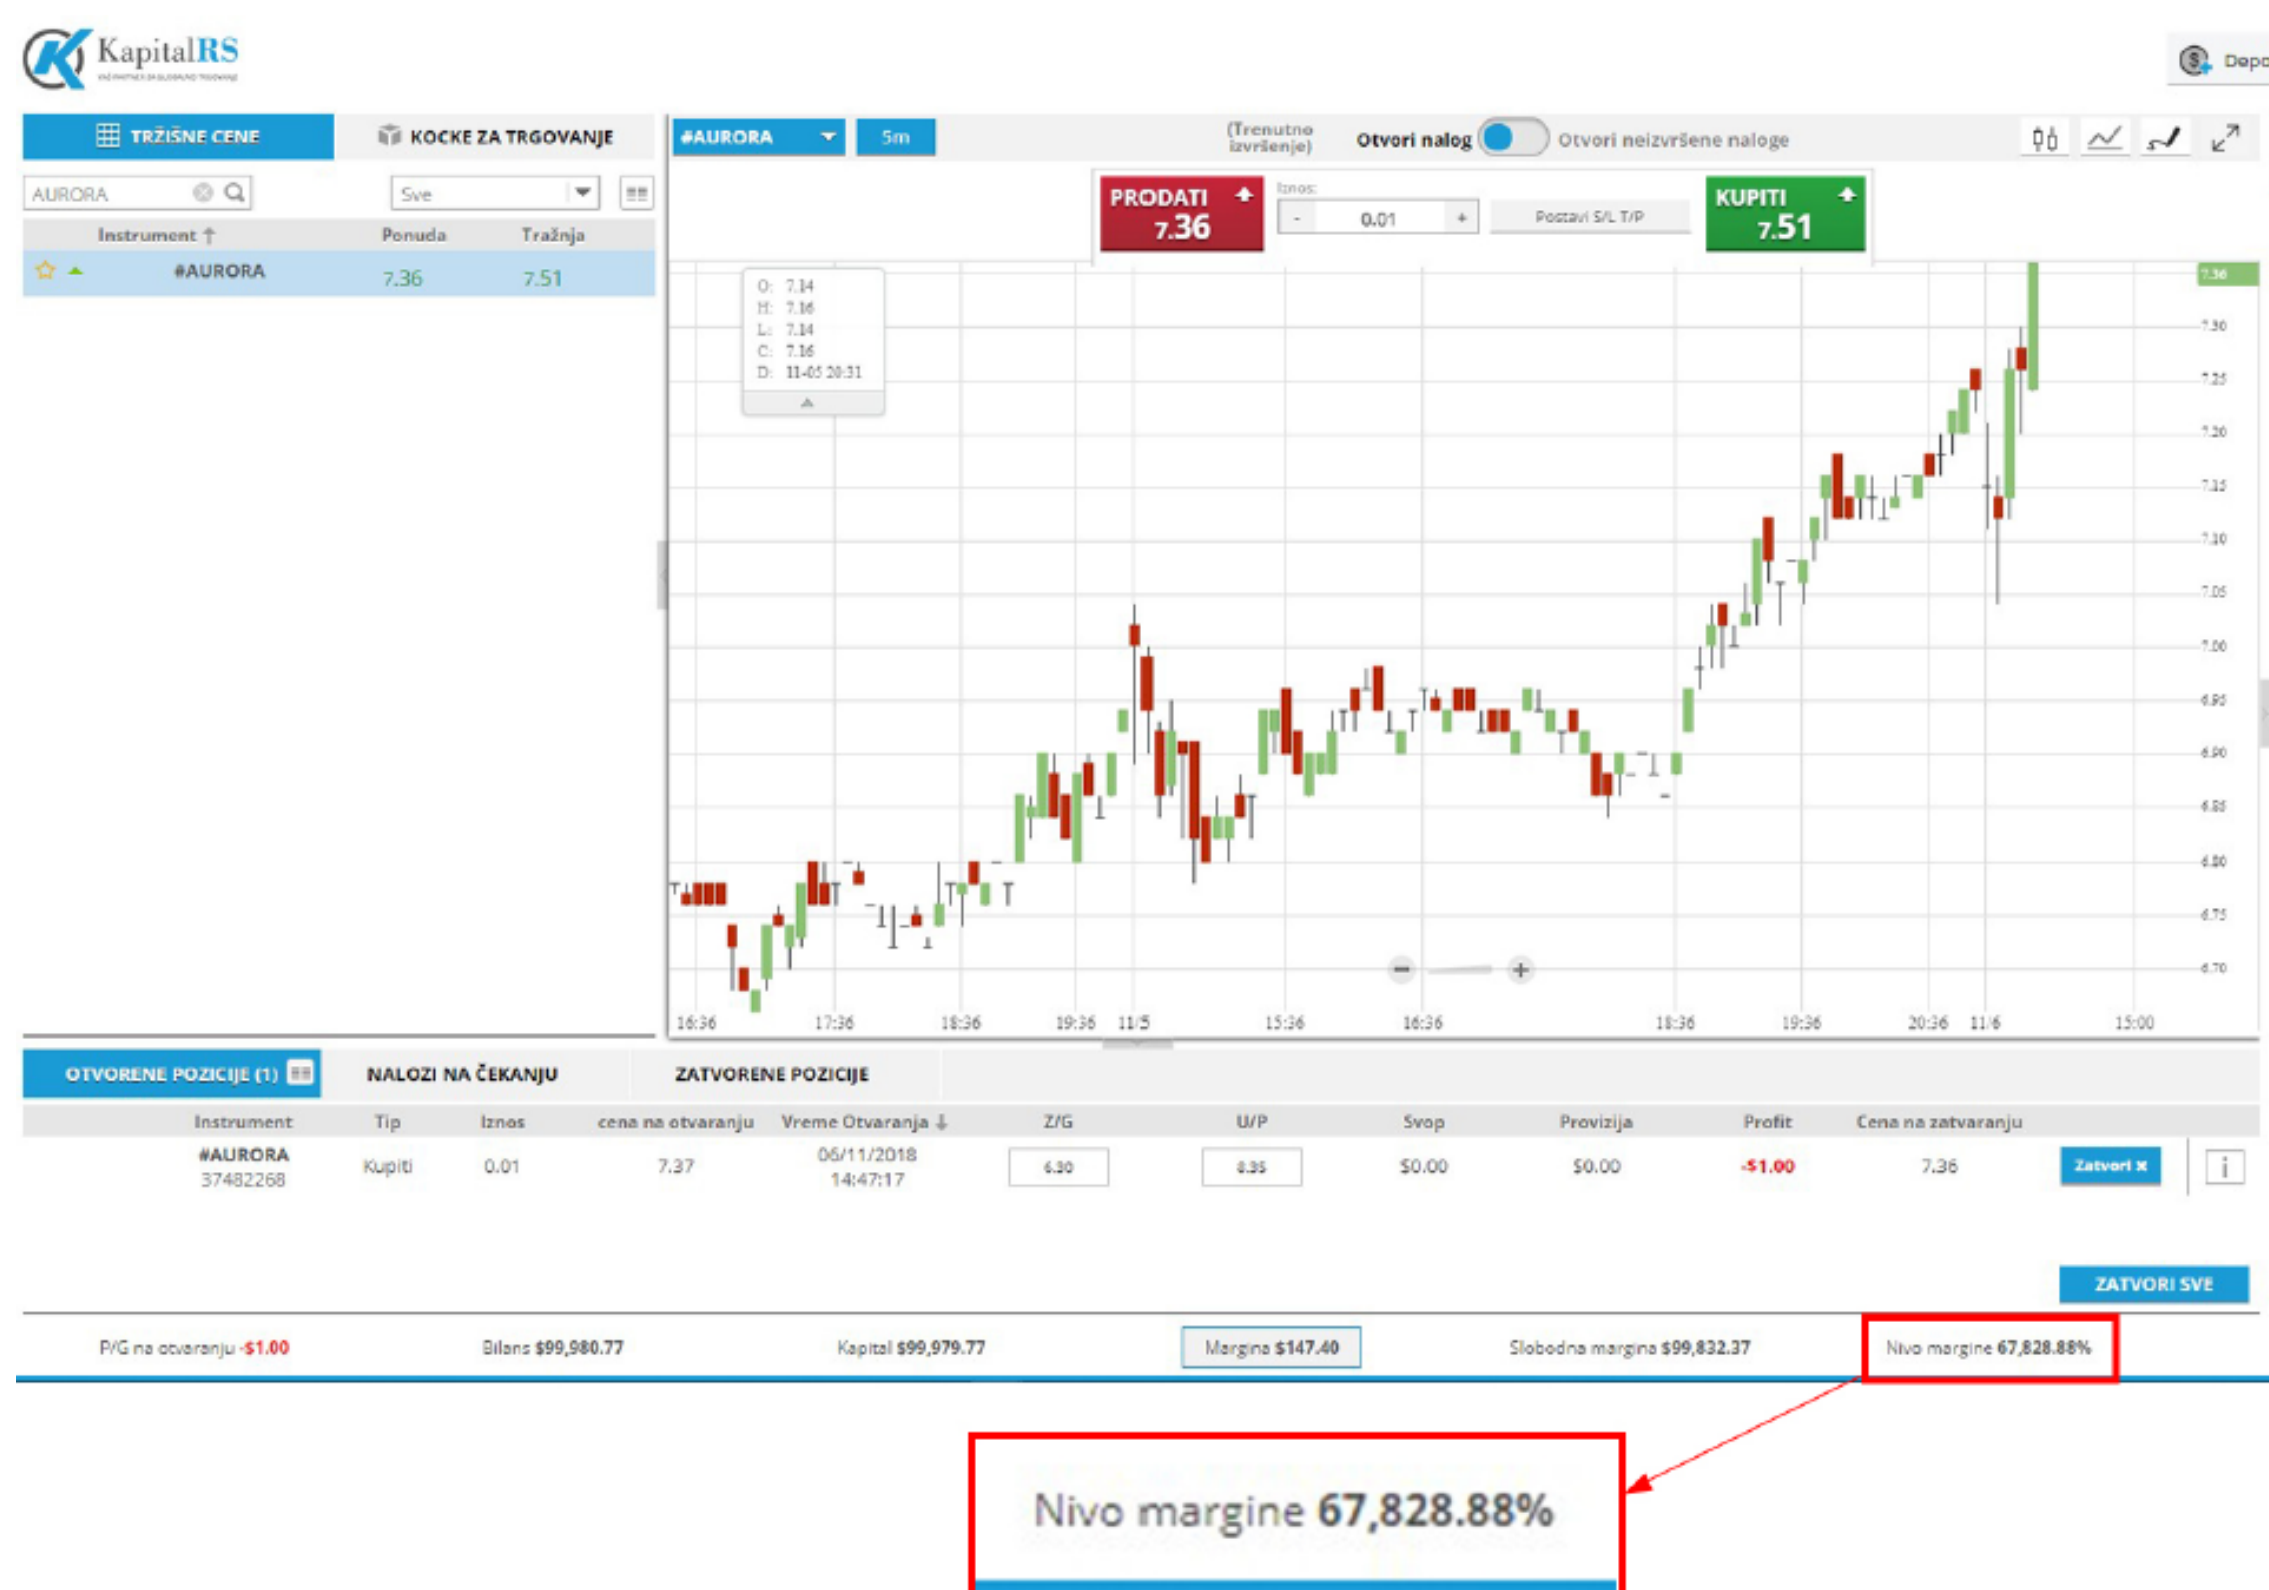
KapitalRS

Depo

TRŽIŠNE CENE
KOCKE ZA TRGOVANJE

#AURORA
5m
(Trenutno izvršenje)
Otvori nalog
Otvori neizvršene naloge

AURORA
Sve

| Instrument | Ponuda | Tražnja |
|---|---|---|
| #AURORA | 7.36 | 7.51 |

PRODATI 7.36
Iznos:
- 0.01 +
Postavi S/L T/P
KUPITI 7.51

O: 7.14
H: 7.16
L: 7.14
C: 7.16
D: 11-05 20:31

7.36 7.30 7.25 7.20 7.15 7.10 7.05 7.00 6.95 6.90 6.85 6.80 6.75 6.70

16:36 17:36 18:36 19:36 11/5 15:36 16:36 18:36 19:36 20:36 11/6 15:00

OTVORENE POZICIJE (1)
NALOZI NA ČEKANJU
ZATVORENE POZICIJE

| Instrument | Tip | Iznos | cena na otvaranju | Vreme Otvaranja | Z/G | U/P | Svop | Provizija | Profit | Cena na zatvaranju | | |
|---|---|---|---|---|---|---|---|---|---|---|---|---|
| #AURORA 37482268 | Kupiti | 0.01 | 7.37 | 06/11/2018 14:47:17 | 6.30 | 8.35 | $0.00 | $0.00 | -$1.00 | 7.36 | Zatvori x | i |

ZATVORI SVE

P/G na otvaranju -$1.00
Bilans $99,980.77
Kapital $99,979.77
Margina $147.40
Slobodna margina $99,832.37
Nivo margine 67,828.88%

Nivo margine 67,828.88%